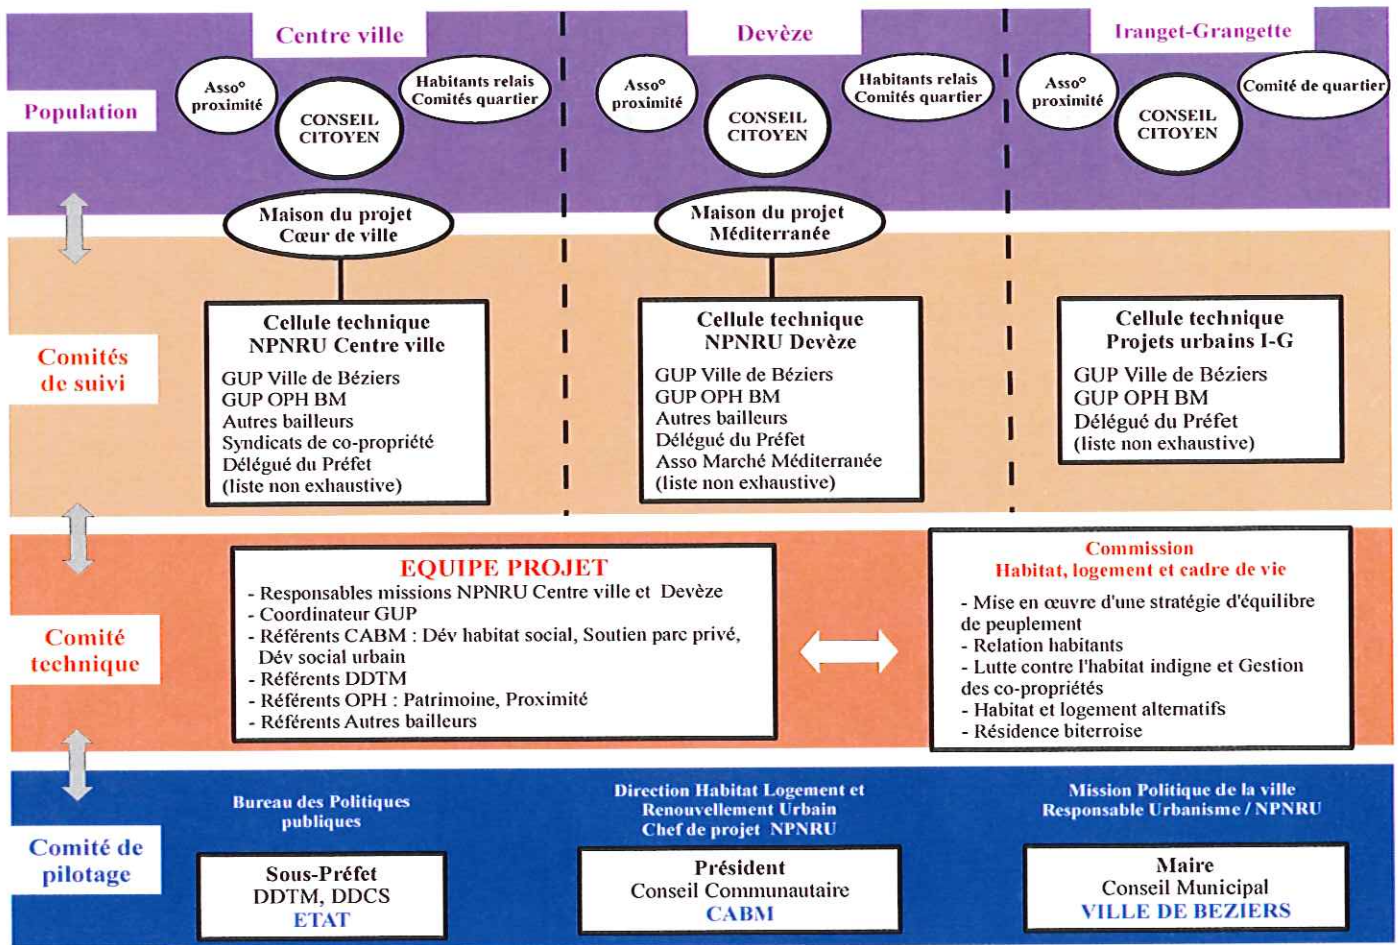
Centre ville

Devèze

Iranget-Grangette

Population

Asso° proximité

CONSEIL CITOYEN

Habitants relais Comités quartier

Asso° proximité

CONSEIL CITOYEN

Habitants relais Comités quartier

Asso° proximité

CONSEIL CITOYEN

Comité de quartier

Maison du projet Cœur de ville

Maison du projet Méditerranée

Comités de suivi

Cellule technique NPNRU Centre ville

GUP Ville de Béziers
GUP OPH BM
Autres bailleurs
Syndicats de co-propriété
Délégué du Préfet
(liste non exhaustive)

Cellule technique NPNRU Devèze

GUP Ville de Béziers
GUP OPH BM
Autres bailleurs
Délégué du Préfet
Asso Marché Méditerranée
(liste non exhaustive)

Cellule technique Projets urbains I-G

GUP Ville de Béziers
GUP OPH BM
Délégué du Préfet
(liste non exhaustive)

Comité technique

EQUIPE PROJET

- Responsables missions NPNRU Centre ville et Devèze
- Coordinateur GUP
- Référents CABM : Dév habitat social, Soutien parc privé, Dév social urbain
- Référents DDTM
- Référents OPH : Patrimoine, Proximité
- Référents Autres bailleurs

Commission Habitat, logement et cadre de vie

- Mise en œuvre d'une stratégie d'équilibre de peuplement
- Relation habitants
- Lutte contre l'habitat indigne et Gestion des co-propriétés
- Habitat et logement alternatifs
- Résidence biterroise

Comité de pilotage

Bureau des Politiques publiques

Sous-Préfet
DDTM, DDCS
ETAT

Direction Habitat Logement et Renouvellement Urbain
Chef de projet NPNRU

Président
Conseil Communautaire
CABM

Mission Politique de la ville
Responsable Urbanisme / NPNRU

Maire
Conseil Municipal
VILLE DE BEZIERS